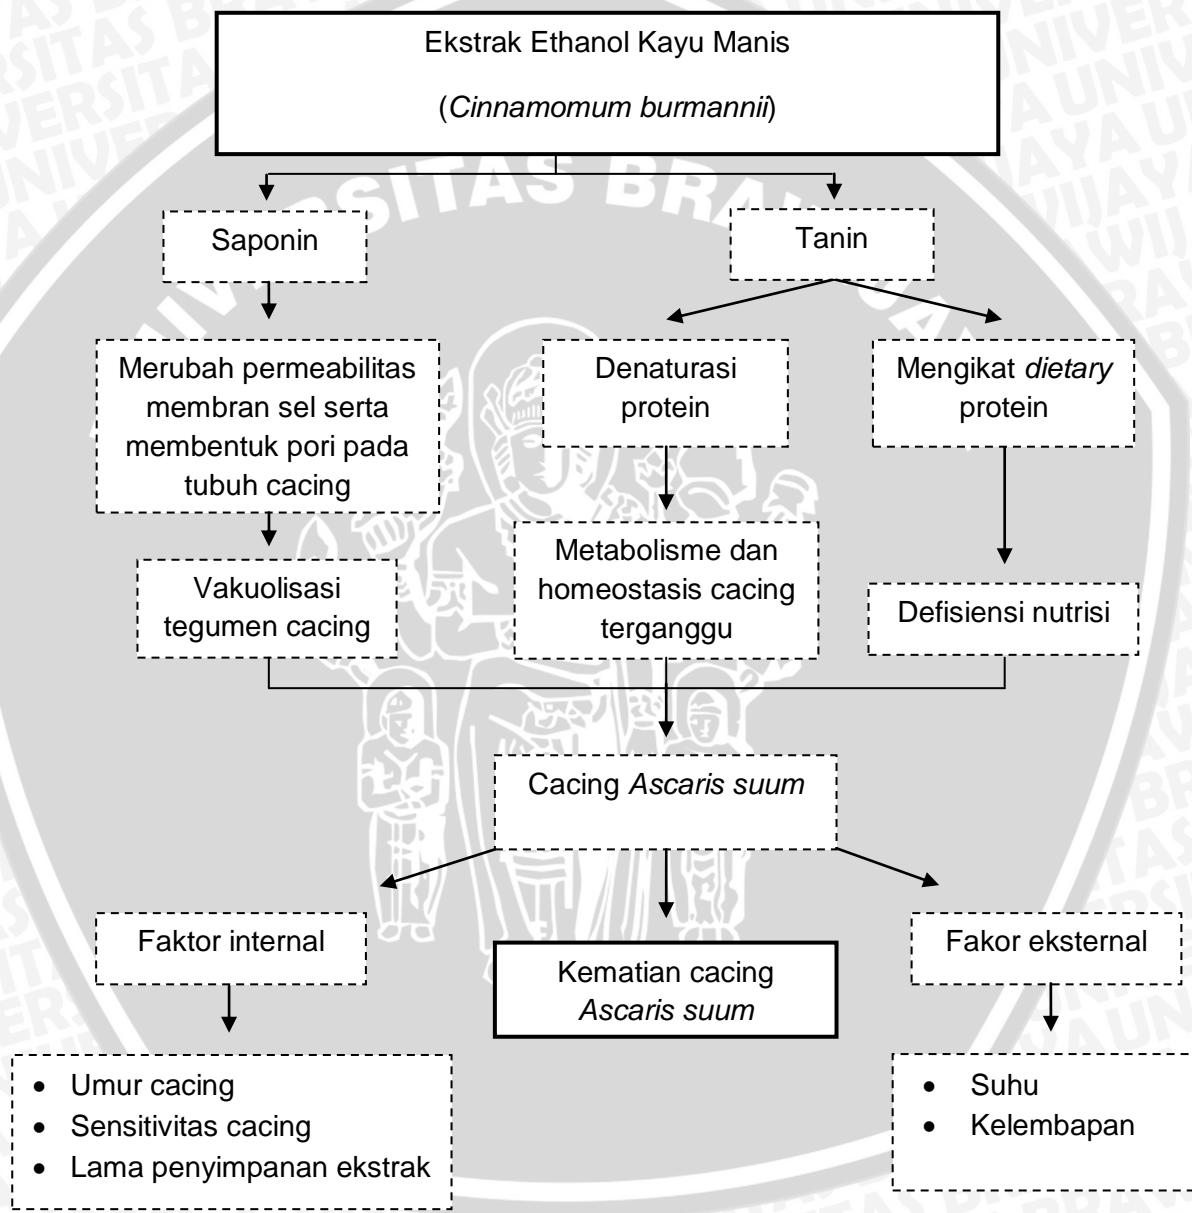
Ekstrak Ethanol Kayu Manis

(*Cinnamomum burmannii*)

Saponin

Tanin

Merubah permeabilitas membran sel serta membentuk pori pada tubuh cacing

Denaturasi protein

Mengikat *dietary* protein

Metabolisme dan homeostasis cacing terganggu

Vakuolisasi tegumen cacing

Defisiensi nutrisi

Cacing *Ascaris suum*

Faktor internal

Kematian cacing *Ascaris suum*

Fakor eksternal

- Umur cacing
- Sensitivitas cacing
- Lama penyimpanan ekstrak

- Suhu
- Kelembapan